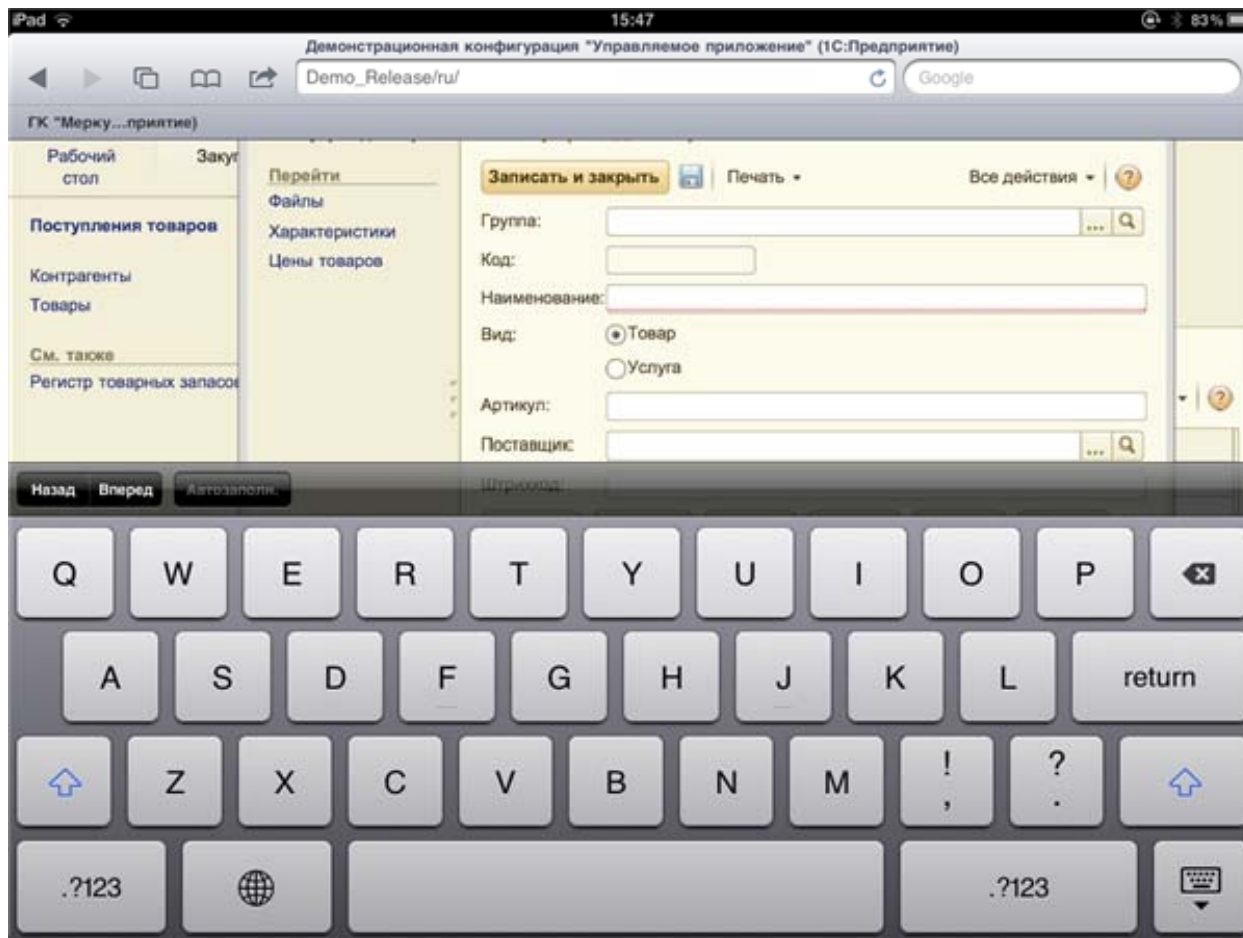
iPad
15:47
83%
Демонстрационная конфигурация "Управляемое приложение" (1С:Предприятие)
Demo_Release/ru/
Google
ГК "Мерку...приятие)

Рабочий стол
Закуп
Поступления товаров
Контрагенты
Товары
См. также
Регистр товарных запасов

Перейти
Файлы
Характеристики
Цены товаров

Записать и закрыть
Печать
Все действия
?
Группа:
...
Код:
Наименование:
Вид:
Товар
Услуга
Артикул:
Поставщик:
...
Штрихкод:

Назад
Вперед
Автозаполн.

Q W E R T Y U I O P
A S D F G H J K L return
Z X C V B N M ! , ? .
.?123 .?123